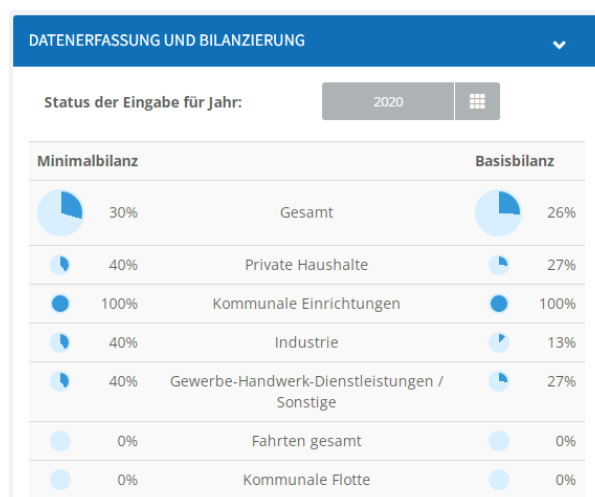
DATENERFASSUNG UND BILANZIERUNG

Status der Eingabe für Jahr: 2020

| Minimalbilanz | | Basisbilanz |
|---|---|---|
| 30% | Gesamt | 26% |
| 40% | Private Haushalte | 27% |
| 100% | Kommunale Einrichtungen | 100% |
| 40% | Industrie | 13% |
| 40% | Gewerbe-Handwerk-Dienstleistungen / Sonstige | 27% |
| 0% | Fahrten gesamt | 0% |
| 0% | Kommunale Flotte | 0% |